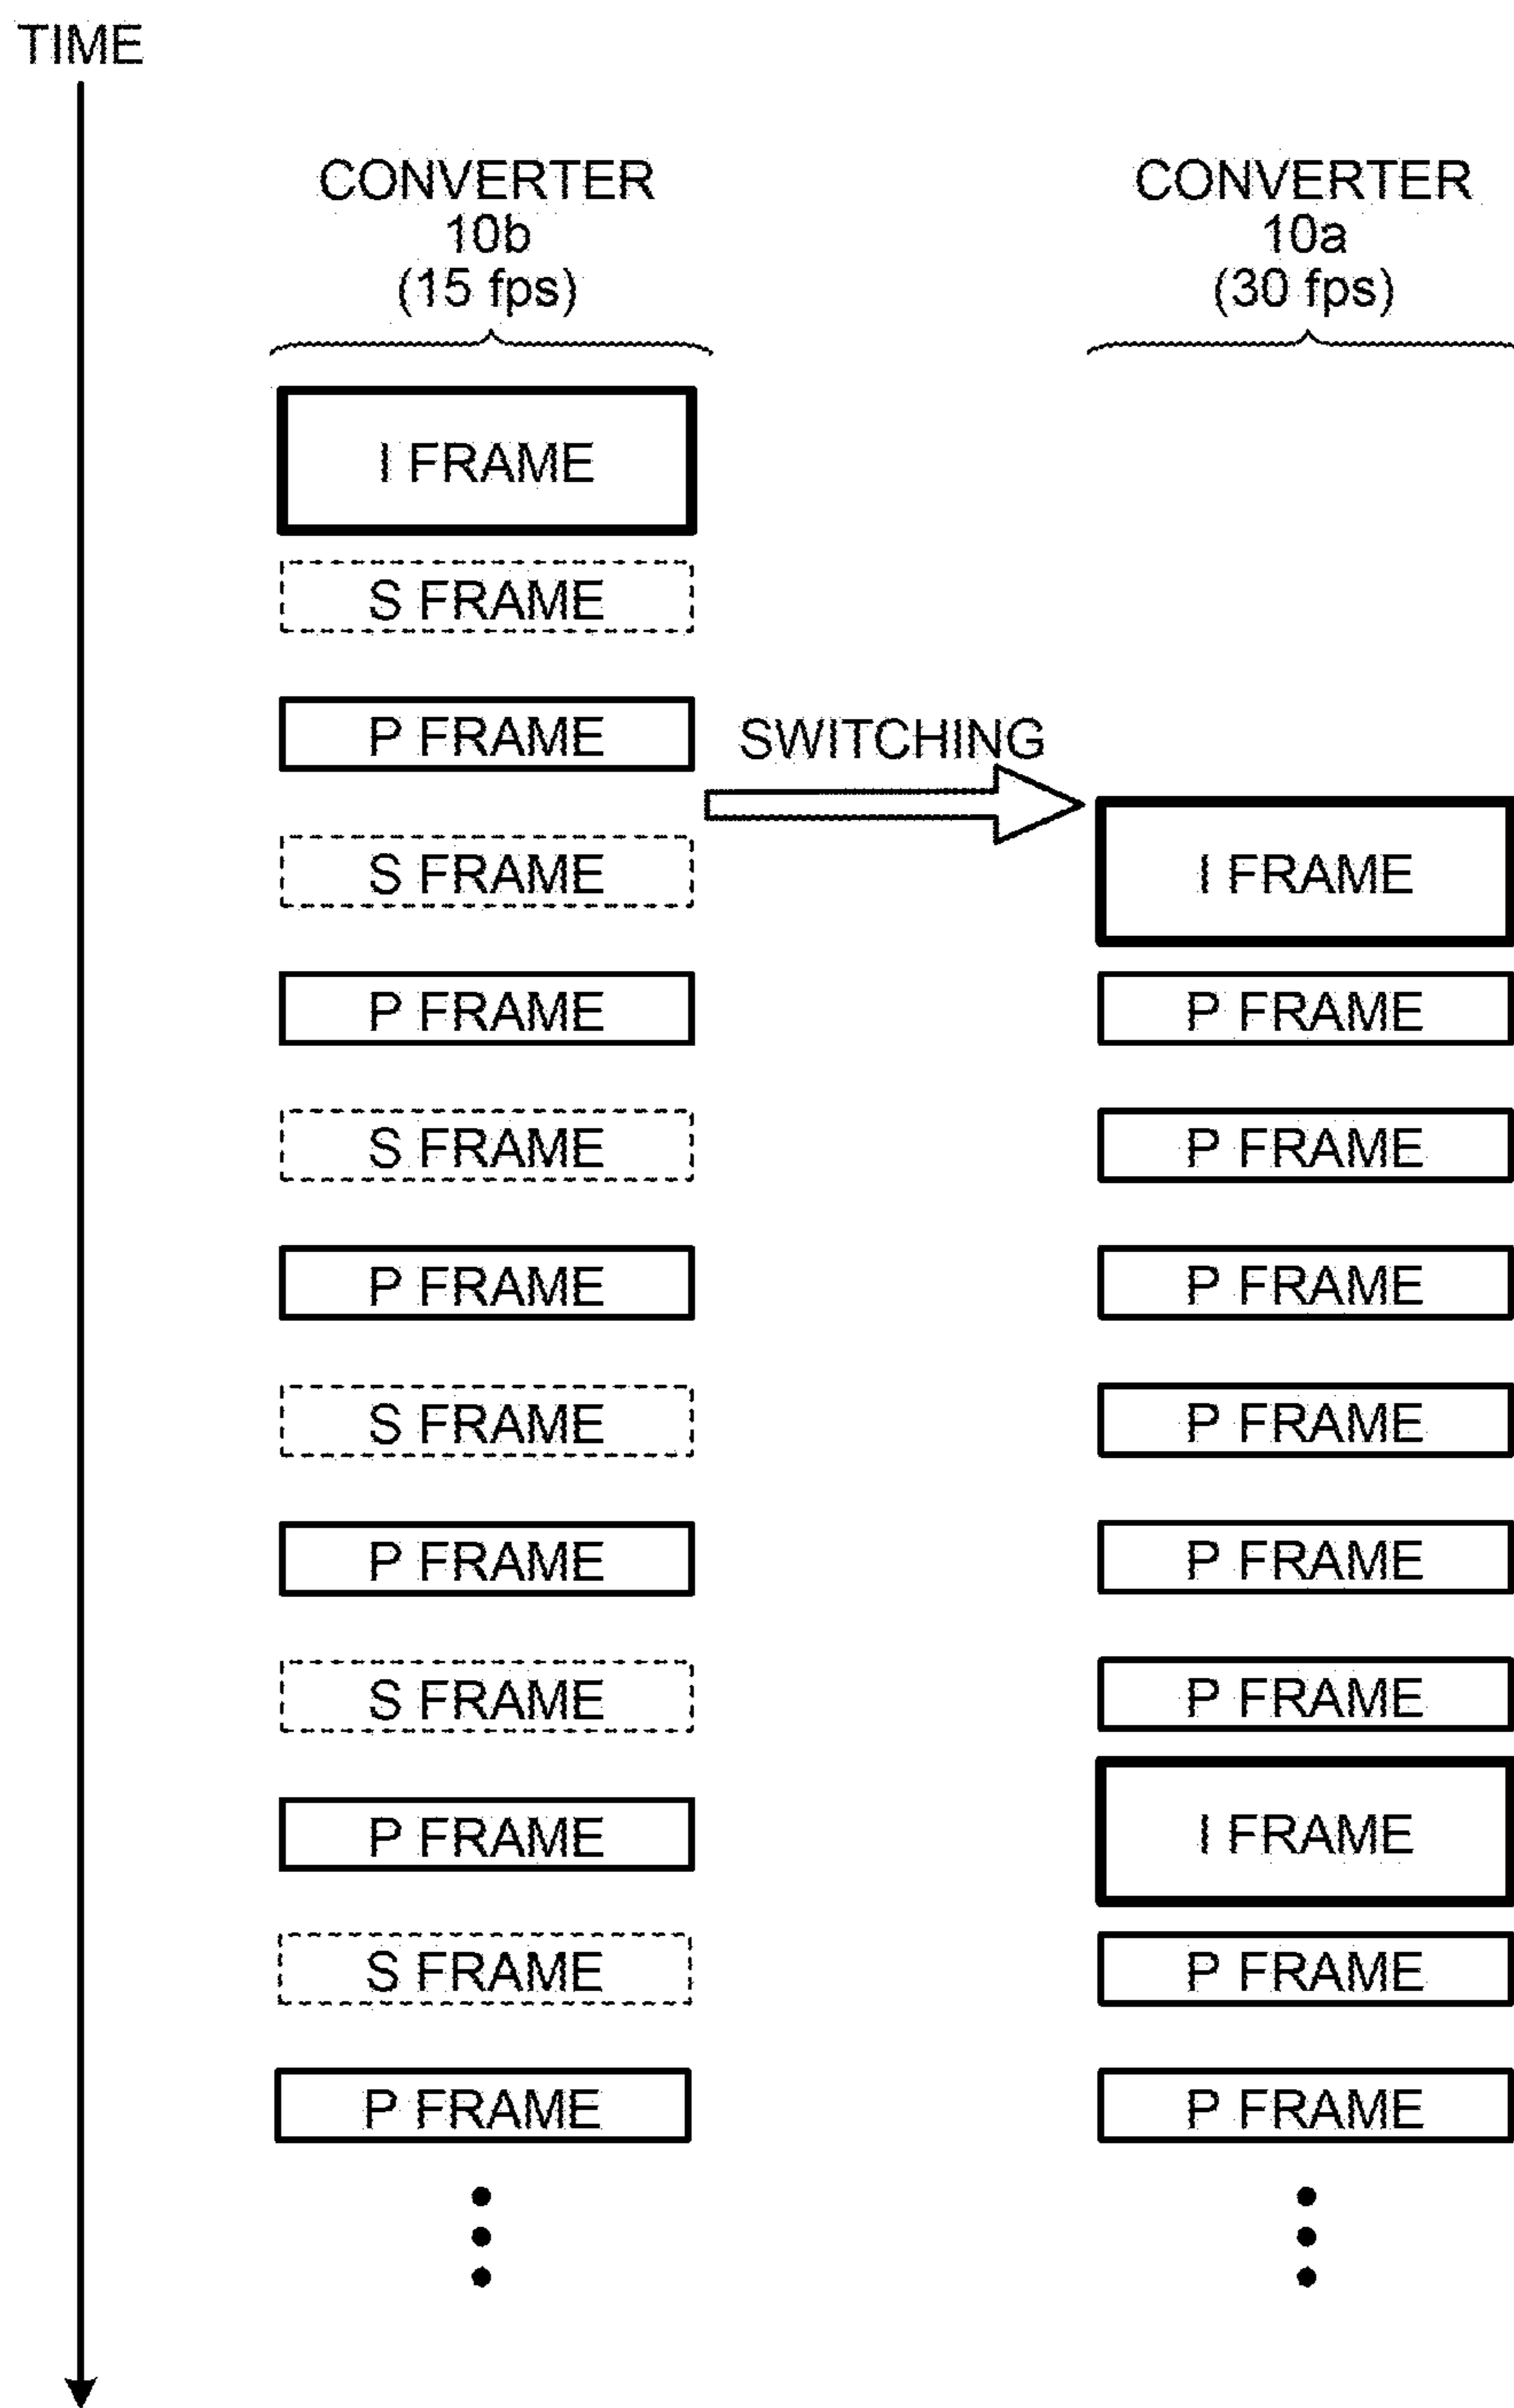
TIME

CONVERTER
10b
(15 fps)

CONVERTER
10a
(30 fps)

I FRAME

S FRAME

P FRAME

SWITCHING

S FRAME

I FRAME

P FRAME

P FRAME

S FRAME

P FRAME

P FRAME

P FRAME

S FRAME

P FRAME

P FRAME

P FRAME

S FRAME

P FRAME

P FRAME

I FRAME

S FRAME

P FRAME

P FRAME

P FRAME